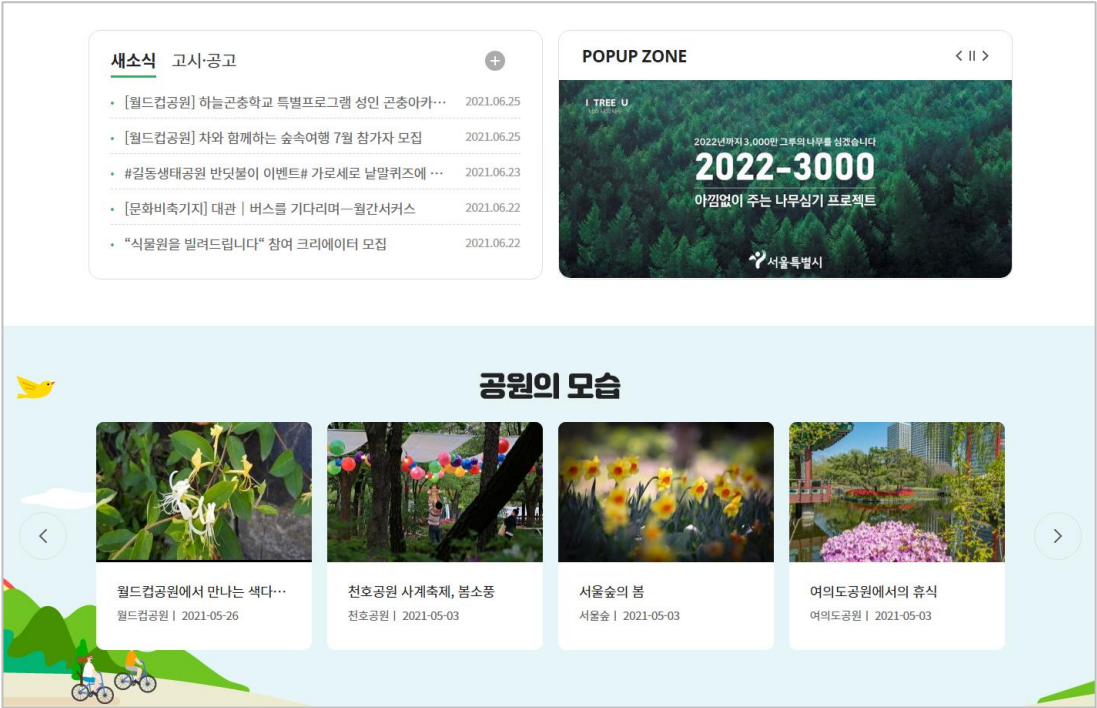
새소식 고시·공고

+

• [월드컵공원] 하늘곤충학교 특별프로그램 성인 곤충아카… 2021.06.25
• [월드컵공원] 차와 함께하는 숲속여행 7월 참가자 모집 2021.06.25
• #길동생태공원 반딧불이 이벤트# 가로세로 낱말퀴즈에 … 2021.06.23
• [문화비축기지] 대관 | 버스를 기다리며—월간서커스 2021.06.22
• "식물원을 빌려드립니다" 참여 크리에이터 모집 2021.06.22

POPUP ZONE

< II >

I TREE U

2022년까지 3,000만 그루의 나무를 심겠습니다
2022-3000
아낌없이 주는 나무심기 프로젝트

서울특별시

공원의 모습

<

>

월드컵공원에서 만나는 색다…
월드컵공원 | 2021-05-26

천호공원 사계축제, 봄소풍
천호공원 | 2021-05-03

서울숲의 봄
서울숲 | 2021-05-03

여의도공원에서의 휴식
여의도공원 | 2021-05-03